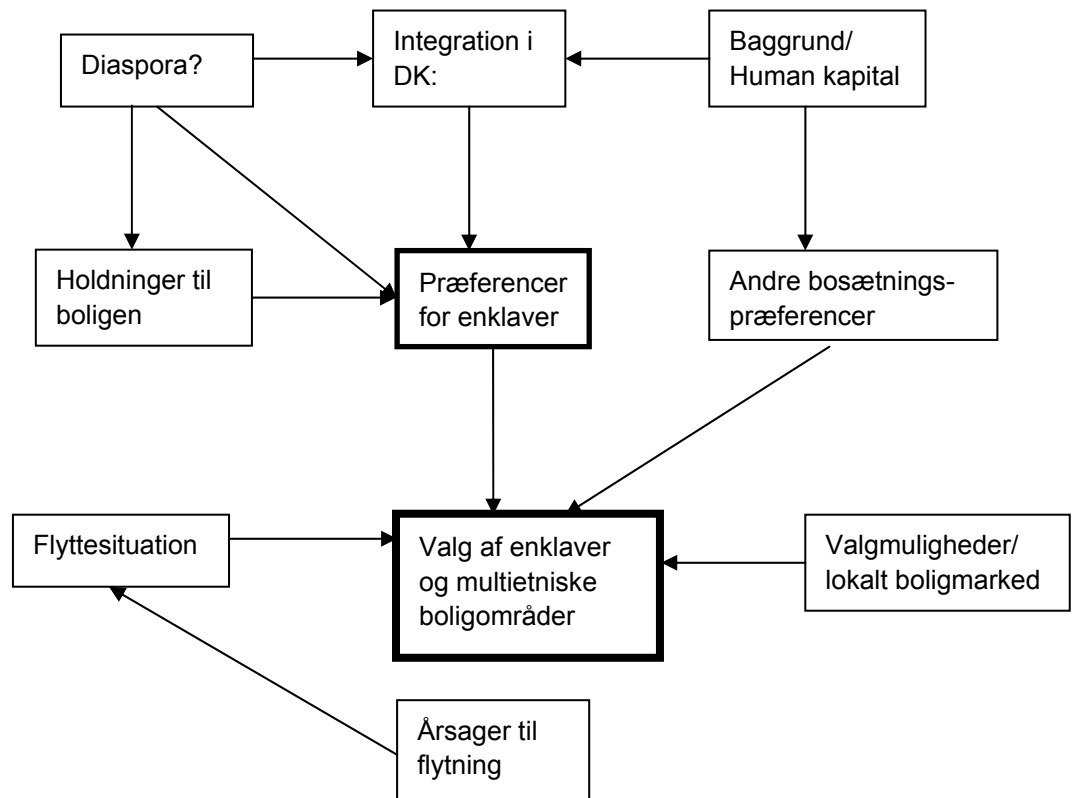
Diaspora?

Integration i DK:

Baggrund/ Human kapital

Holdninger til boligen

Præferencer for enklaver

Andre bosætningspræferencer

Flyttesituation

Valg af enklaver og multietniske boligområder

Valgmuligheder/ lokalt boligmarked

Årsager til flytning